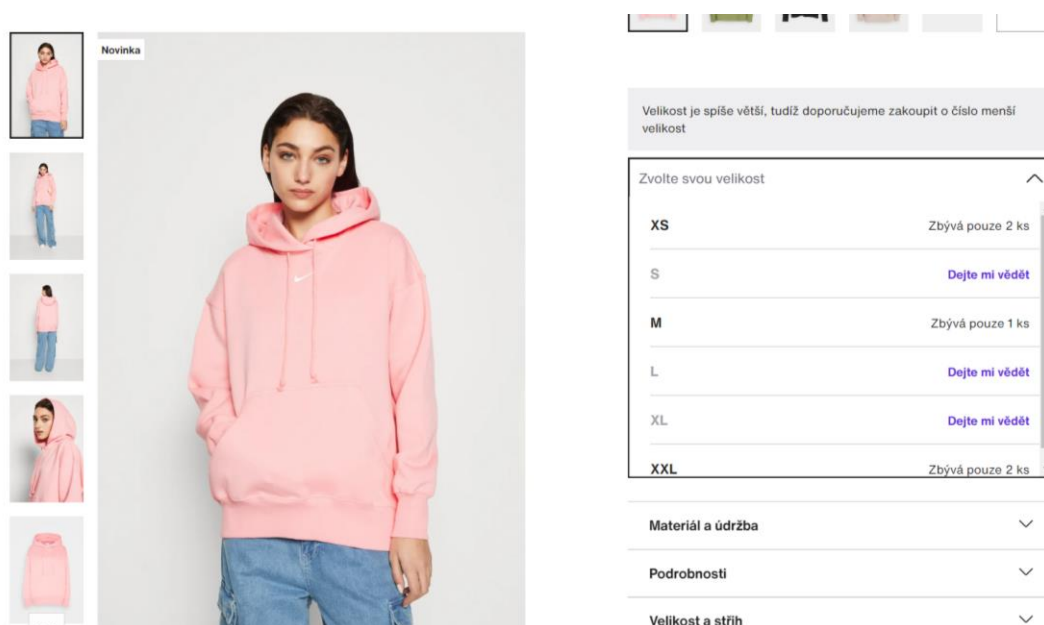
Novinka

Velikost je spíše větší, tudíž doporučujeme zakoupit o číslo menší velikost

Zvolte svou velikost

XS Zbývá pouze 2 ks

S Dejte mi vědět

M Zbývá pouze 1 ks

L Dejte mi vědět

XL Dejte mi vědět

XXL Zbývá pouze 2 ks

Materiál a údržba

Podrobnosti

Velikost a střih